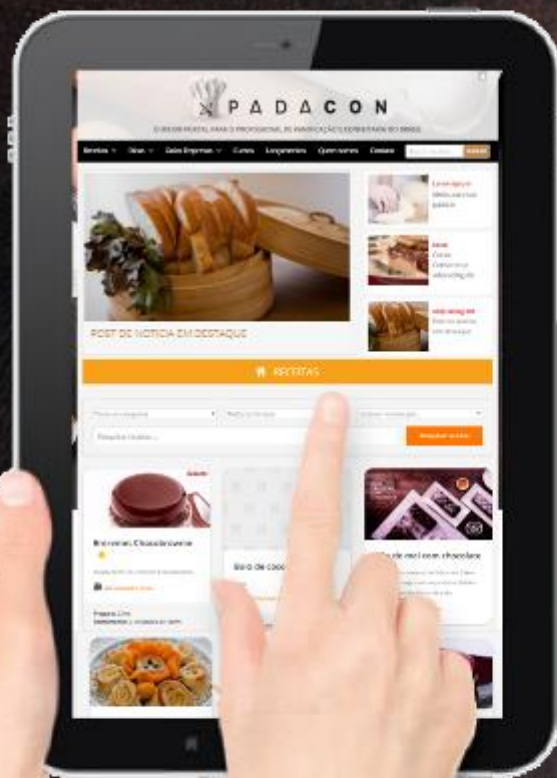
PADACON

O MELHOR PORTAL PARA O PROFISSIONAL DE PANIFICAÇÃO E CONFEITARIA DO BRASIL

Receitas Dicas Guia Empresas Cursos Lançamentos Quem somos Contato

POST DE NOTÍCIA EM DESTAQUE

RECEITAS

Pesquisar receitas

Brownie Chocolatudo

Bolo de coco

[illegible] de mel com chocolate